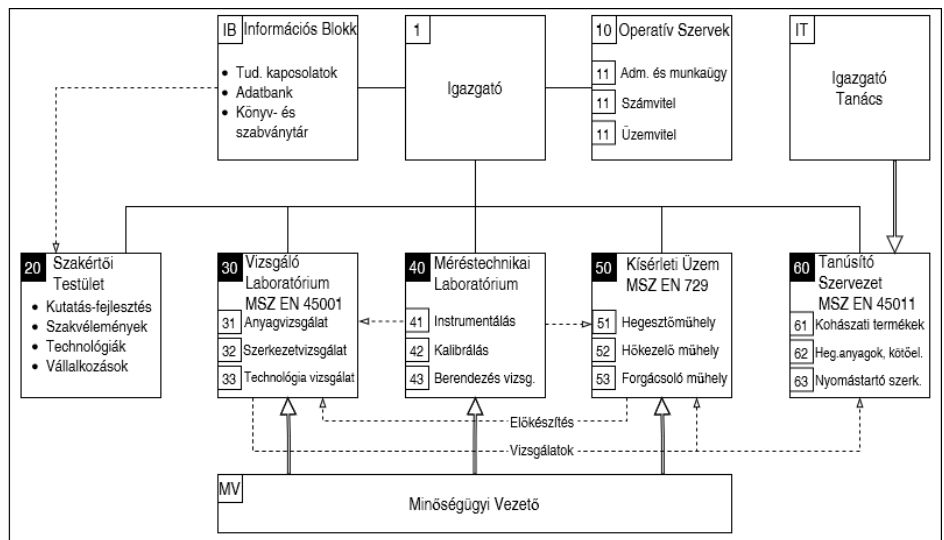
IB Információs Blokk
• Tud. kapcsolatok
• Adatbank
• Könyv- és szabványtár

1
Igazgató

10 Operatív Szervek
11 Adm. és munkaügy
11 Számvitel
11 Üzemvitel

IT
Igazgató Tanács

20 Szakértői Testület
• Kutatás-fejlesztés
• Szakvélemények
• Technológiák
• Vállalkozások

30 Vizsgáló Laboratórium MSZ EN 45001
31 Anyagvizsgálat
32 Szerkezetvizsgálat
33 Technológia vizsgálat

40 Méréstechnikai Laboratórium
41 Instrumentálás
42 Kalibrálás
43 Berendezés vizsg.

50 Kísérleti Üzem MSZ EN 729
51 Hegesztőműhely
52 Hőkezelő műhely
53 Forgácsoló műhely

60 Tanúsító Szervezet MSZ EN 45011
61 Kohászati termékek
62 Heg.anyagok, kötőel.
63 Nyomástartó szerk.

Előkészítés
Vizsgálatok

MV
Minőségügyi Vezető